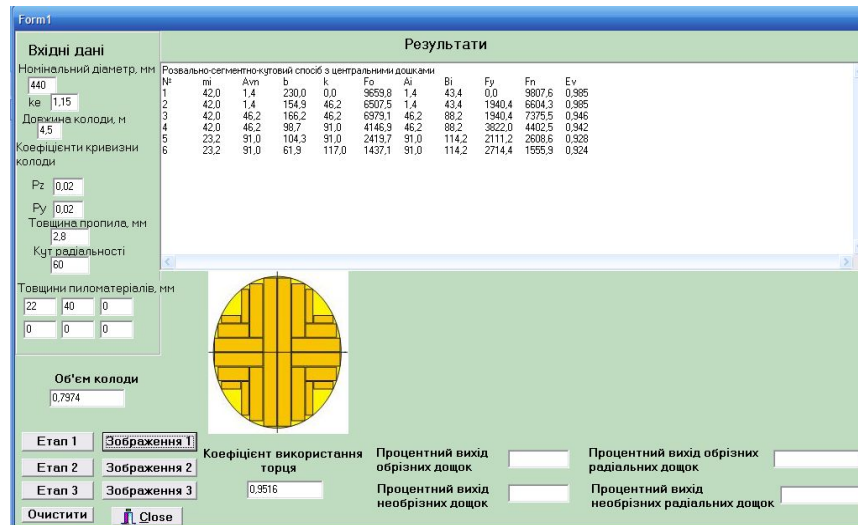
Form1

Вхідні дані

Номінальний діаметр, мм
440
ke 1,15
Довжина колоди, м
4,5
Коефіцієнти кривизни колоди
Pz 0,02
Py 0,02
Товщина пропила, мм
2,8
Кут радіальності
60
Товщини пиломатеріалів, мм
22 40 0
0 0 0

Результати

Розвально-сегментно-кутовий спосіб з центральними дошками

| № | mi | Avn | b | k | Fo | Ai | Bi | Fy | Fn | Ev |
|---|---|---|---|---|---|---|---|---|---|---|
| 1 | 42,0 | 1,4 | 230,0 | 0,0 | 9659,8 | 1,4 | 43,4 | 0,0 | 9807,6 | 0,985 |
| 2 | 42,0 | 1,4 | 154,9 | 46,2 | 6507,5 | 1,4 | 43,4 | 1940,4 | 6604,3 | 0,985 |
| 3 | 42,0 | 46,2 | 166,2 | 46,2 | 6979,1 | 46,2 | 88,2 | 1940,4 | 7375,5 | 0,946 |
| 4 | 42,0 | 46,2 | 98,7 | 91,0 | 4146,9 | 46,2 | 88,2 | 3822,0 | 4402,5 | 0,942 |
| 5 | 23,2 | 91,0 | 104,3 | 91,0 | 2419,7 | 91,0 | 114,2 | 2111,2 | 2608,6 | 0,928 |
| 6 | 23,2 | 91,0 | 61,9 | 117,0 | 1437,1 | 91,0 | 114,2 | 2714,4 | 1555,9 | 0,924 |

Об'єм колоди
0,7974

Етап 1
Зображення 1
Етап 2
Зображення 2
Етап 3
Зображення 3
Очистити
Close

Коефіцієнт використання торця
0,9516

Процентний вихід обрізних дощок
Процентний вихід необрізних дощок
Процентний вихід обрізних радіальних дощок
Процентний вихід необрізних радіальних дощок